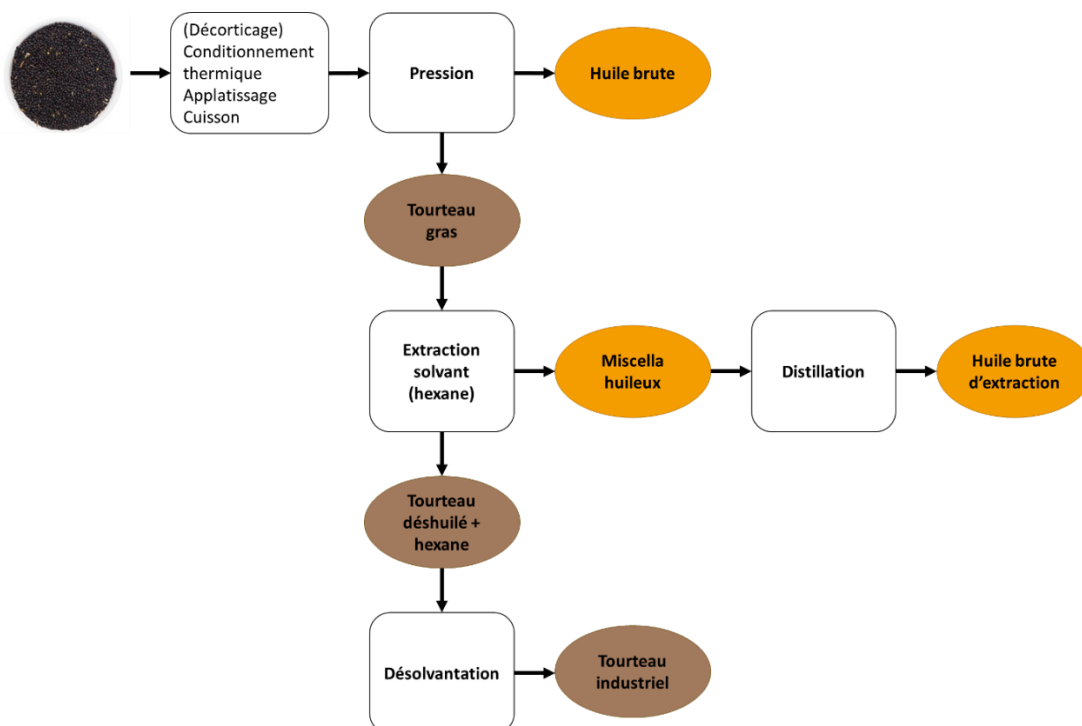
(Décorticage)
Conditionnement thermique
Applatissage
Cuisson

Pression

Huile brute

Tourteau gras

Extraction solvant (hexane)

Miscella huileux

Distillation

Huile brute d'extraction

Tourteau déshuilé + hexane

Désolvantation

Tourteau industriel